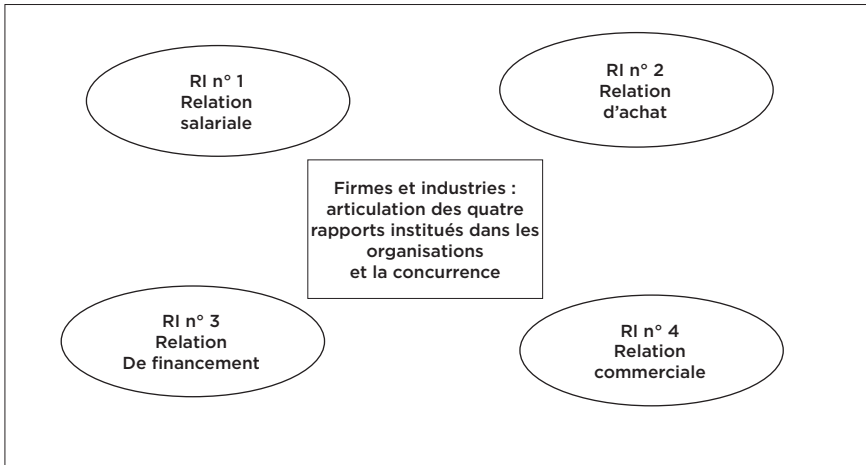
RI n° 1
Relation
salariale

RI n° 2
Relation
d'achat

Firmes et industries : articulation des quatre rapports institués dans les organisations et la concurrence

RI n° 3
Relation
De financement

RI n° 4
Relation
commerciale